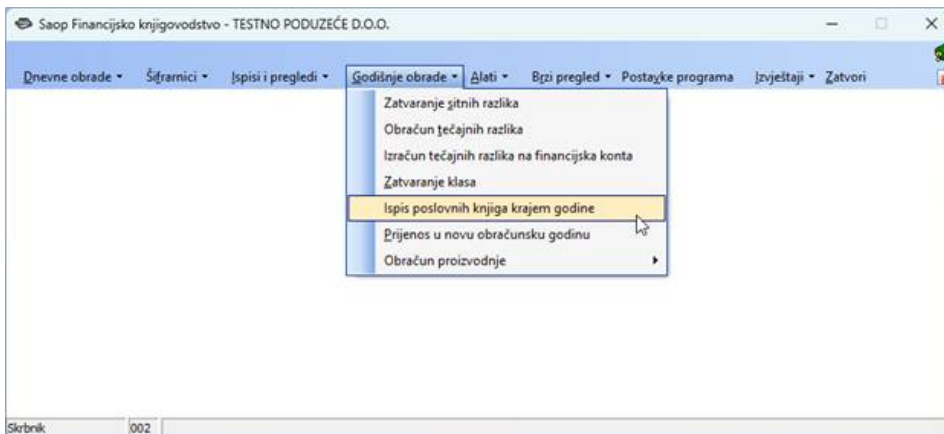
Saop Financijsko knjigovodstvo - TESTNO PODUZEĆE D.O.O.

Dnevne obrade • Šifrarnici • Ispisi i pregledi • Godišnje obrade • Alati • Brzi pregled • Postavke programa Izvještaji • Zatvori

Zatvaranje sitnih razlika
Obračun tečajnih razlika
Izračun tečajnih razlika na financijska konta
Zatvaranje klasa
Ispis poslovnih knjiga krajem godine
Prijenos u novu obračunsku godinu
Obračun proizvodnje

Skrbnik 002